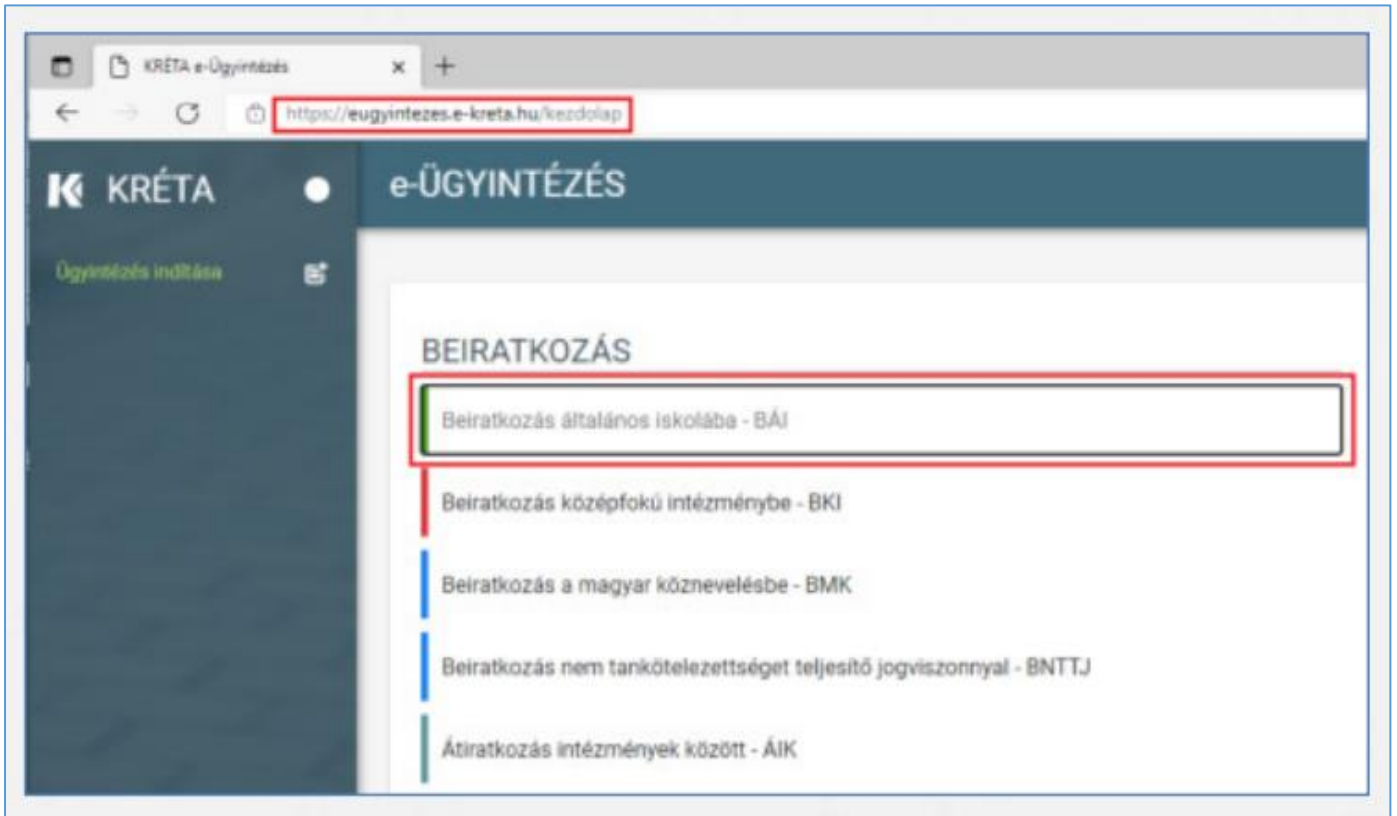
KRÉTA e-Ügyintézés

https://eugyintezes.e-kreta.hu/kezdolap

KRÉTA

e-ÜGYINTÉZÉS

Ügyintézés indítása

BEIRATKOZÁS

Beiratkozás általános iskolába - BÁI

Beiratkozás középfokú intézménybe - BKI

Beiratkozás a magyar köznevelésbe - BMK

Beiratkozás nem tankötelezettséget teljesítő jogviszonnyal - BNTTJ

Átiratkozás intézmények között - ÁIK